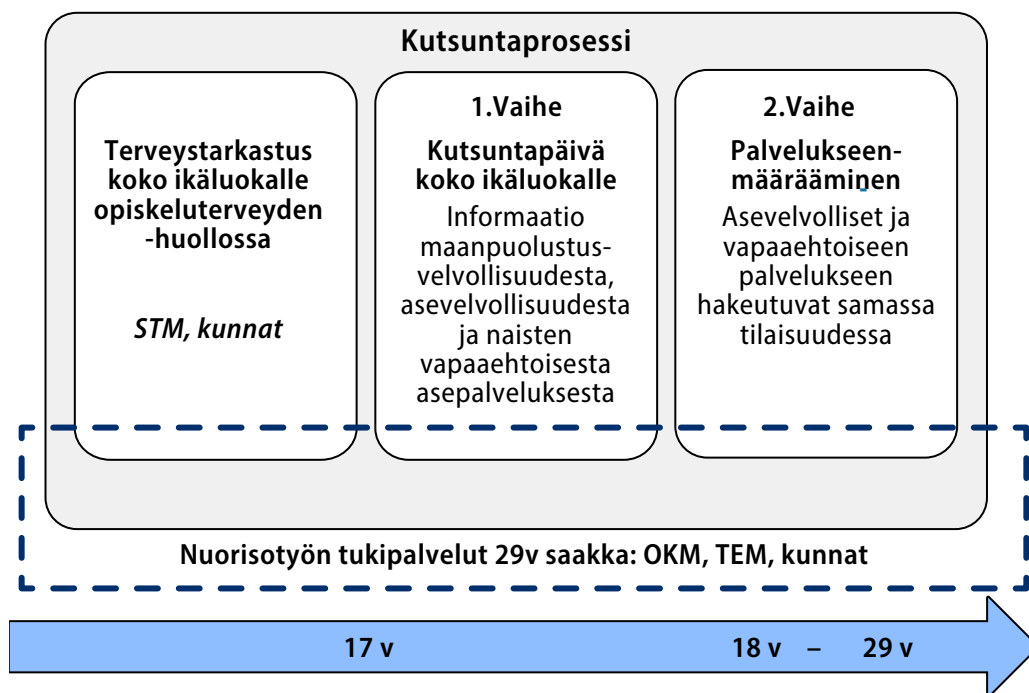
Kutsuntaprosessi

Terveystarkastus koko ikäluokalle opiskeluterveyden -huollossa

STM, kunnat

1.Vaihe

Kutsuntapäivä koko ikäluokalle

Informaatio maanpuolustusvelvollisuudesta, asevelvollisuudesta ja naisten vapaaehtoisesta asepalveluksesta

2.Vaihe

Palvelukseenmääräaminen

Asevelvolliset ja vapaaehtoiseen palvelukseen hakeutuvat samassa tilaisuudessa

Nuorisotyön tukipalvelut 29v saakka: OKM, TEM, kunnat

17 v

18 v – 29 v